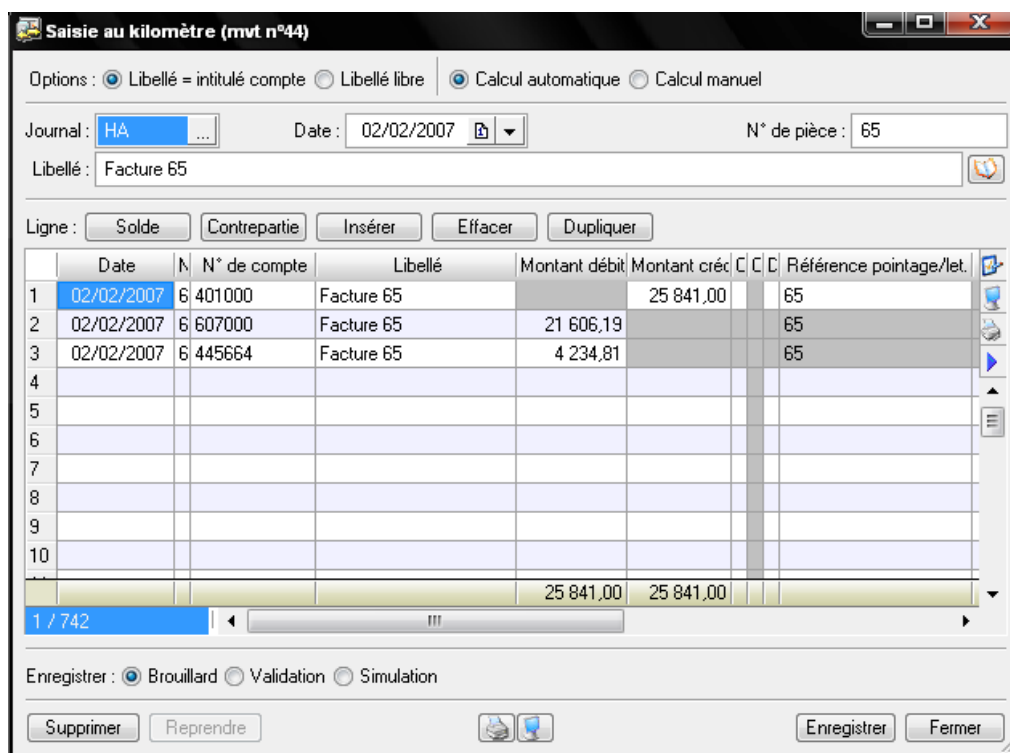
Saisie au kilomètre (mvt n°44)

Options : Libellé = intitulé compte Libellé libre Calcul automatique Calcul manuel

Journal : HA ...
Date : 02/02/2007
N° de pièce : 65
Libellé : Facture 65

Ligne : Solde Contrepartie Insérer Effacer Dupliquer

| | Date | N | N° de compte | Libellé | Montant débit | Montant créc | C | C | D | Référence pointage/let. |
|---|---|---|---|---|---|---|---|---|---|---|
| 1 | 02/02/2007 | 6 | 401000 | Facture 65 | | 25 841,00 | | | | 65 |
| 2 | 02/02/2007 | 6 | 607000 | Facture 65 | 21 606,19 | | | | | 65 |
| 3 | 02/02/2007 | 6 | 445664 | Facture 65 | 4 234,81 | | | | | 65 |
| 4 | | | | | | | | | | |
| 5 | | | | | | | | | | |
| 6 | | | | | | | | | | |
| 7 | | | | | | | | | | |
| 8 | | | | | | | | | | |
| 9 | | | | | | | | | | |
| 10 | | | | | | | | | | |
| | | | | | 25 841,00 | 25 841,00 | | | | |

1 / 742

Enregistrer : Brouillard Validation Simulation

Supprimer Reprendre Enregistrer Fermer